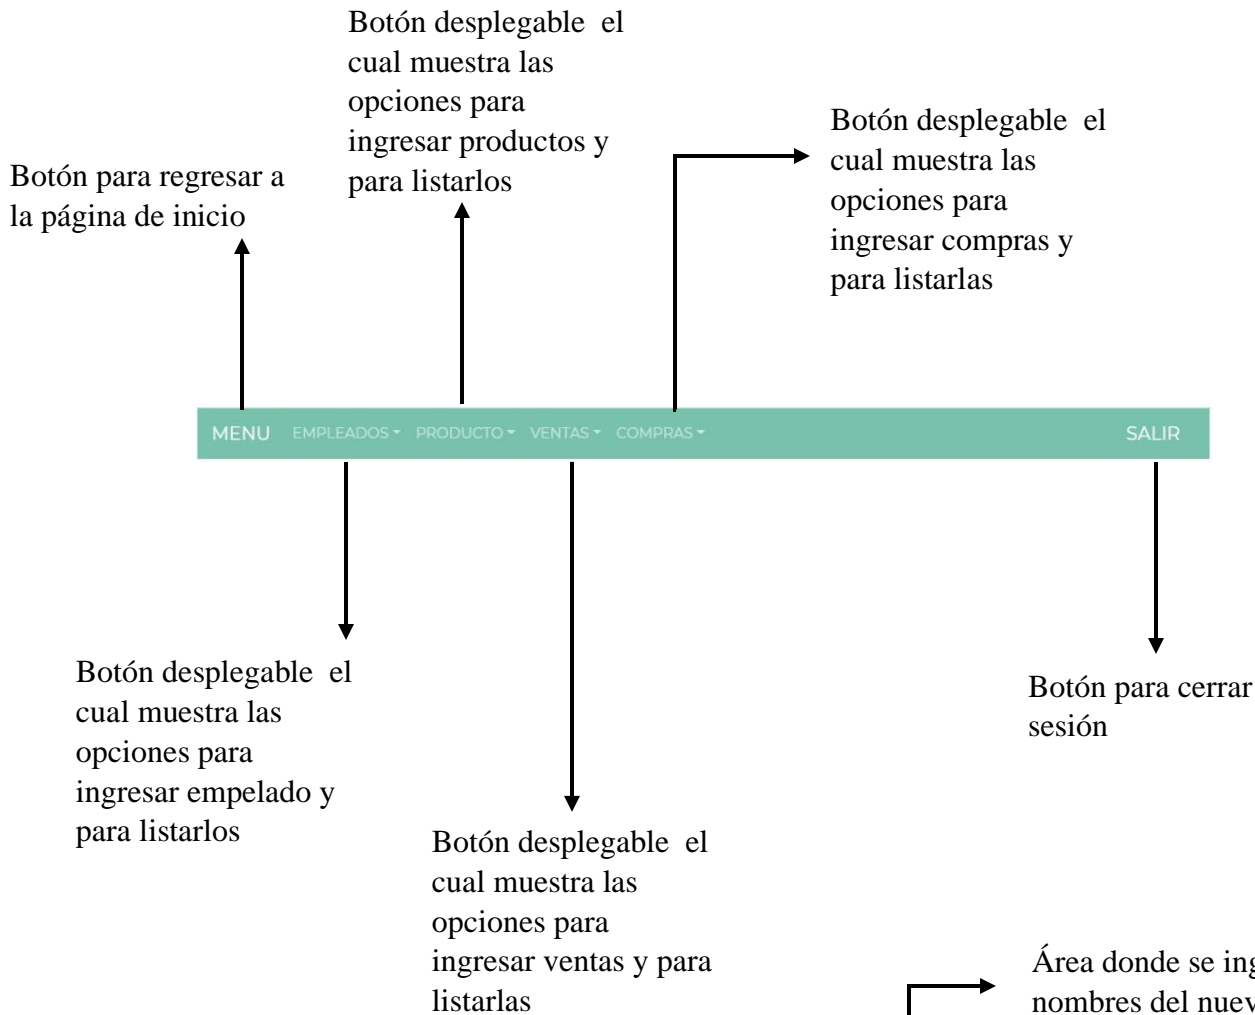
Botón desplegable el cual muestra las opciones para ingresar productos y para listarlos

Botón desplegable el cual muestra las opciones para ingresar compras y para listarlas

Botón para regresar a la página de inicio

MENU EMPLEADOS PRODUCTO VENTAS COMPRAS SALIR

Botón desplegable el cual muestra las opciones para ingresar empelado y para listarlos

Botón para cerrar sesión

Botón desplegable el cual muestra las opciones para ingresar ventas y para listarlas

Área donde se ing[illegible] nombres del nuev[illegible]